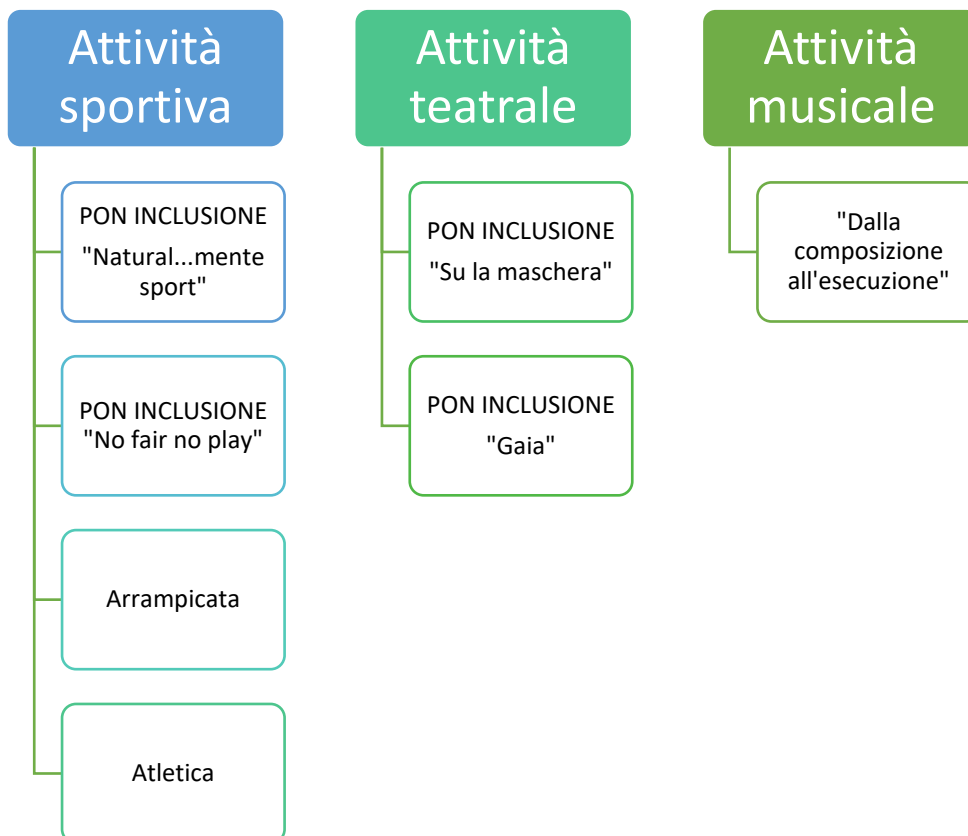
Attività sportiva

PON INCLUSIONE "Natural...mente sport"

PON INCLUSIONE "No fair no play"

Arrampicata

Atletica

Attività teatrale

PON INCLUSIONE "Su la maschera"

PON INCLUSIONE "Gaia"

Attività musicale

"Dalla composizione all'esecuzione"